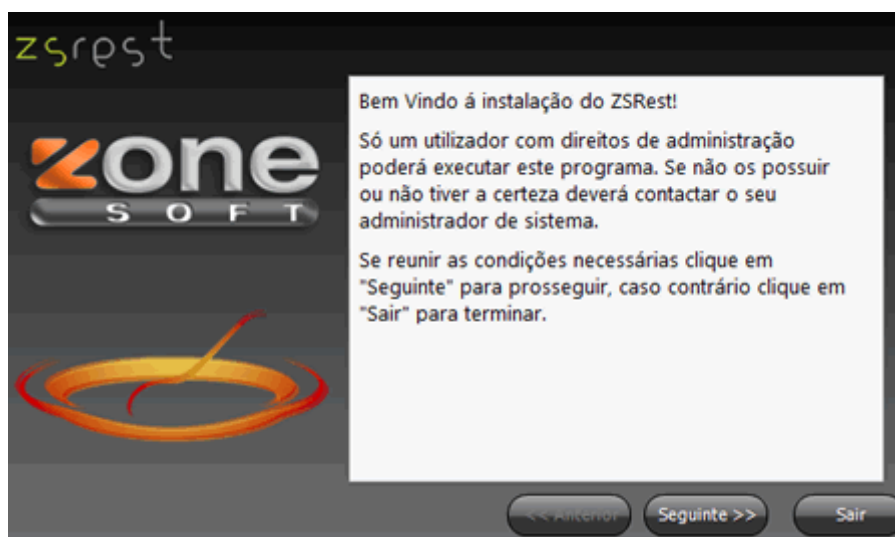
zsrest

zone
SOFT

Bem Vindo á instalação do ZSRest!

Só um utilizador com direitos de administração poderá executar este programa. Se não os possuir ou não tiver a certeza deverá contactar o seu administrador de sistema.

Se reunir as condições necessárias clique em "Seguinte" para prosseguir, caso contrário clique em "Sair" para terminar.

<< Anterior
Seguinte >>
Sair